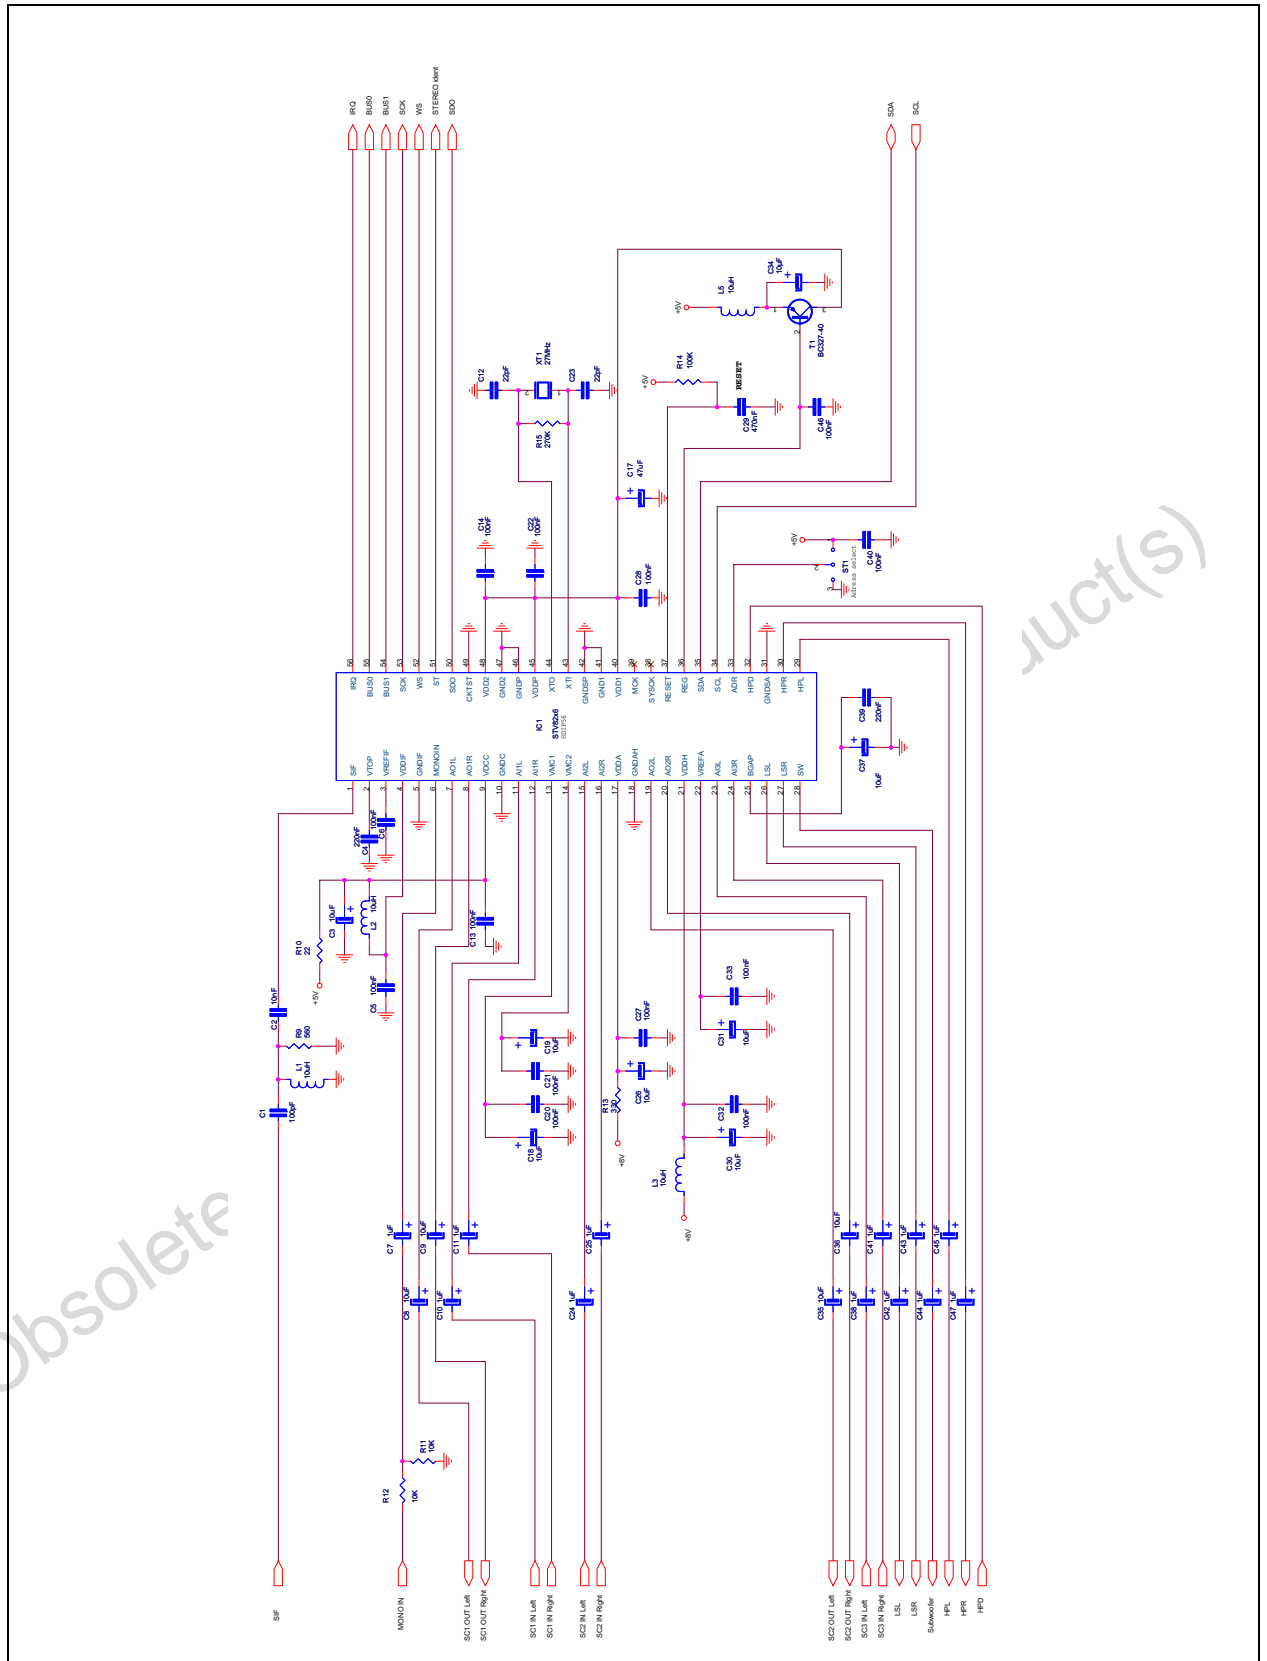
IRQ BUS0 BUS1 SCK WS STEREO Ident SDO

SDA SCL

C34 10uF
L5 10uH
+5V
T1 BC327-40
R14 100K
RESET
C29 470nF
C46 100nF
XT1 27MHz
C12 22pF
C23 22pF
R15 270K
C17 47uF
C14 100nF
C22 100nF
C28 100nF
+5V
C40 100nF
ST1 Address select

56 IRQ
55 BUS0
54 BUS1
53 SCK
52 WS
51 ST
50 SDO
49 CKTST
48 VDD2
47 GND2
46 GNDP
45 VDDP
44 XTO
43 XTI
42 GNDSP
41 GND1
40 VDD1
39 MCK
38 SYSCK
37 RESET
36 REG
35 SDA
34 SCL
33 ADR
32 HPD
31 GNDSA
30 HPR
29 HPL

IC1
STV82x6
SDIP56

1 SIF
2 VTOP
3 VREFIF
4 VDDIF
5 GNDIF
6 MONOIN
7 AO1L
8 AO1R
9 VDDC
10 GNDC
11 AI1L
12 AI1R
13 VMC1
14 VMC2
15 AI2L
16 AI2R
17 VDDA
18 GNDAH
19 AO2L
20 AO2R
21 VDDH
22 VREFA
23 AI3L
24 AI3R
25 BGAP
26 LSL
27 LSR
28 SW

C39 220nF
C37 10uF
C4 220nF
C6 100nF
C3 10uF
L2 10uH
R10 22
C13 100nF
+5V
C5 100nF
C2 10nF
R9 680
L1 10uH
C1 100pF
C33 100nF
C31 10uF
C27 100nF
C26 10uF
R13 330
+8V
C19 10uF
C21 100nF
C20 100nF
C18 10uF
C32 100nF
C30 10uF
L3 10uH
+8V
C7 1uF
C9 10uF
C11 1uF
C25 1uF
C8 10uF
C10 1uF
C24 1uF
C36 10uF
C41 1uF
C43 1uF
C45 1uF
C35 10uF
C38 1uF
C42 1uF
C44 1uF
C47 1uF
R11 10K
R12 10K

SIF
MONO IN
SC1 OUT Left
SC1 OUT Right
SC1 IN Left
SC1 IN Right
SC2 IN Left
SC2 IN Right
SC2 OUT Left
SC2 OUT Right
SC3 IN Left
SC3 IN Right
LSL
LSR
Subwoofer
HPL
HPR
HPD

Obsolete Product(s)